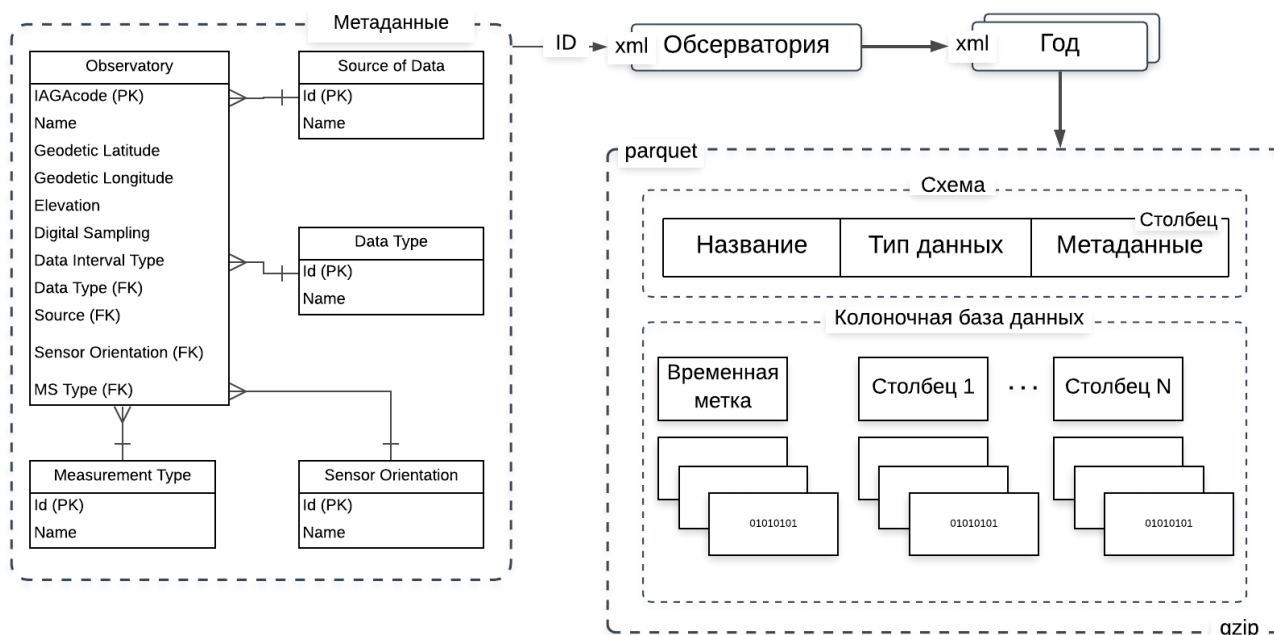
Метаданные

| Observatory |
|---|
| IAGAcode (PK) |
| Name |
| Geodetic Latitude |
| Geodetic Longitude |
| Elevation |
| Digital Sampling |
| Data Interval Type |
| Data Type (FK) |
| Source (FK) |
| Sensor Orientation (FK) |
| MS Type (FK) |

| Source of Data |
|---|
| Id (PK) |
| Name |

| Data Type |
|---|
| Id (PK) |
| Name |

| Measurement Type |
|---|
| Id (PK) |
| Name |

| Sensor Orientation |
|---|
| Id (PK) |
| Name |

ID

xml Обсерватория

xml Год

parquet

Схема

Столбец

| Название | Тип данных | Метаданные |
|---|---|---|

Колоночная база данных

Временная метка

Столбец 1

· · ·

Столбец N

01010101

01010101

01010101

gzip